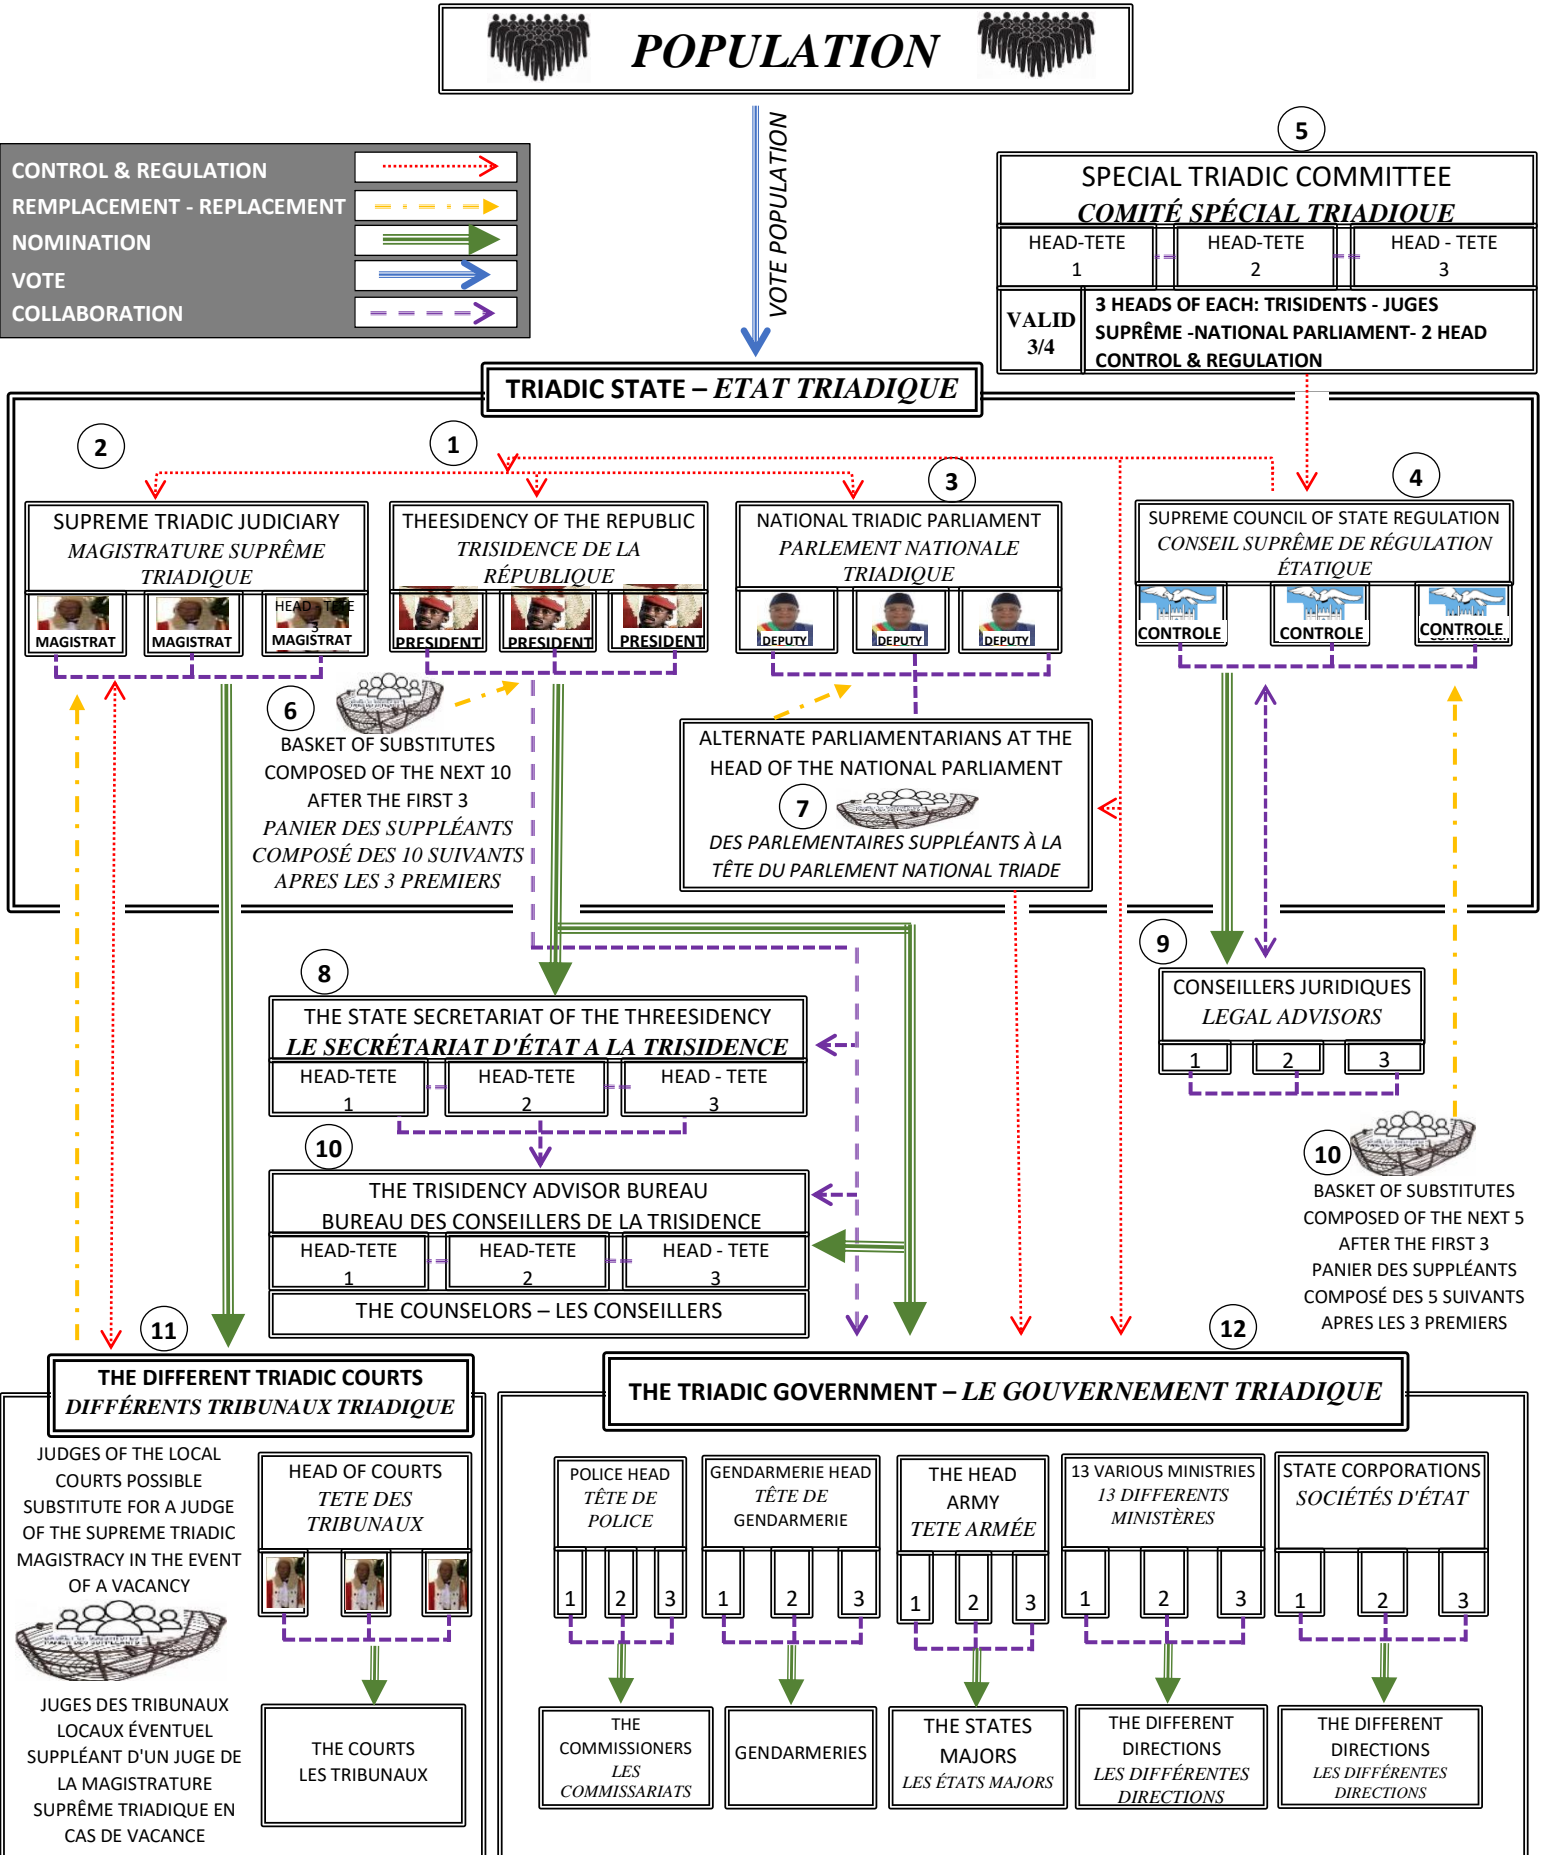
POPULATION

VOTE POPULATION

CONTROL & REGULATION
REMPLACEMENT - REPLACEMENT
NOMINATION
VOTE
COLLABORATION

5
SPECIAL TRIADIC COMMITTEE
COMITÉ SPÉCIAL TRIADIQUE

| HEAD-TETE 1 | HEAD-TETE 2 | HEAD - TETE 3 |
|---|---|---|

VALID 3/4
3 HEADS OF EACH: TRISIDENTS - JUGES SUPRÊME -NATIONAL PARLIAMENT- 2 HEAD CONTROL & REGULATION

TRIADIC STATE – ETAT TRIADIQUE

2
SUPREME TRIADIC JUDICIARY
MAGISTRATURE SUPRÊME TRIADIQUE
MAGISTRAT
MAGISTRAT
HEAD - TETE 3
MAGISTRAT

1
THEESIDENCY OF THE REPUBLIC
TRISIDENCE DE LA RÉPUBLIQUE
PRESIDENT
PRESIDENT
PRESIDENT

3
NATIONAL TRIADIC PARLIAMENT
PARLEMENT NATIONALE TRIADIQUE
DEPUTY
DEPUTY
DEPUTY

4
SUPREME COUNCIL OF STATE REGULATION
CONSEIL SUPRÊME DE RÉGULATION ÉTATIQUE
CONTROLE
CONTROLE
CONTROLE

6
BASKET OF SUBSTITUTES COMPOSED OF THE NEXT 10 AFTER THE FIRST 3
PANIER DES SUPPLÉANTS COMPOSÉ DES 10 SUIVANTS APRES LES 3 PREMIERS

ALTERNATE PARLIAMENTARIANS AT THE HEAD OF THE NATIONAL PARLIAMENT
7
DES PARLEMENTAIRES SUPPLÉANTS À LA TÊTE DU PARLEMENT NATIONAL TRIADE

8
THE STATE SECRETARIAT OF THE THREESIDENCY
LE SECRÉTARIAT D'ÉTAT A LA TRISIDENCE
HEAD-TETE 1
HEAD-TETE 2
HEAD - TETE 3

9
CONSEILLERS JURIDIQUES
LEGAL ADVISORS
1
2
3

10
THE TRISIDENCY ADVISOR BUREAU
BUREAU DES CONSEILLERS DE LA TRISIDENCE
HEAD-TETE 1
HEAD-TETE 2
HEAD - TETE 3
THE COUNSELORS – LES CONSEILLERS

10
BASKET OF SUBSTITUTES COMPOSED OF THE NEXT 5 AFTER THE FIRST 3
PANIER DES SUPPLÉANTS COMPOSÉ DES 5 SUIVANTS APRES LES 3 PREMIERS

11
THE DIFFERENT TRIADIC COURTS
DIFFÉRENTS TRIBUNAUX TRIADIQUE

JUDGES OF THE LOCAL COURTS POSSIBLE SUBSTITUTE FOR A JUDGE OF THE SUPREME TRIADIC MAGISTRACY IN THE EVENT OF A VACANCY

HEAD OF COURTS
TETE DES TRIBUNAUX

JUGES DES TRIBUNAUX LOCAUX ÉVENTUEL SUPPLÉANT D'UN JUGE DE LA MAGISTRATURE SUPRÊME TRIADIQUE EN CAS DE VACANCE

THE COURTS
LES TRIBUNAUX

12
THE TRIADIC GOVERNMENT – LE GOUVERNEMENT TRIADIQUE

POLICE HEAD
TÊTE DE POLICE
1 2 3

GENDARMERIE HEAD
TÊTE DE GENDARMERIE
1 2 3

THE HEAD ARMY
TETE ARMÉE
1 2 3

13 VARIOUS MINISTRIES
13 DIFFERENTS MINISTÈRES
1 2 3

STATE CORPORATIONS
SOCIÉTÉS D'ÉTAT
1 2 3

THE COMMISSIONERS
LES COMMISSARIATS

GENDARMERIES

THE STATES MAJORS
LES ÉTATS MAJORS

THE DIFFERENT DIRECTIONS
LES DIFFÉRENTES DIRECTIONS

THE DIFFERENT DIRECTIONS
LES DIFFÉRENTES DIRECTIONS